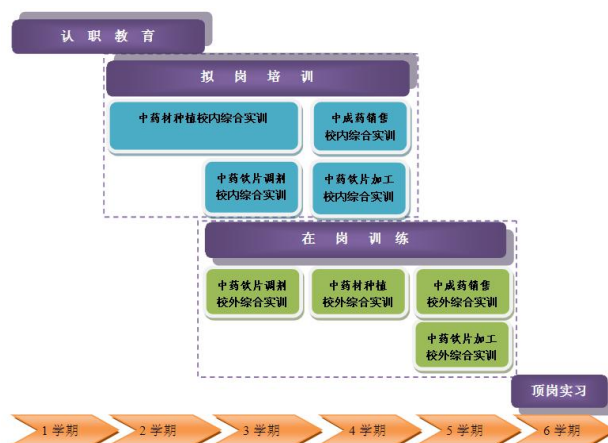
认 职 教 育

拟 岗 培 训

中药材种植校内综合实训

中成药销售校内综合实训

中药饮片调剂校内综合实训

中药饮片加工校内综合实训

在 岗 训 练

中药饮片调剂校外综合实训

中药材种植校外综合实训

中成药销售校外综合实训

中药饮片加工校外综合实训

顶岗实习

1 学期

2 学期

3 学期

4 学期

5 学期

6 学期